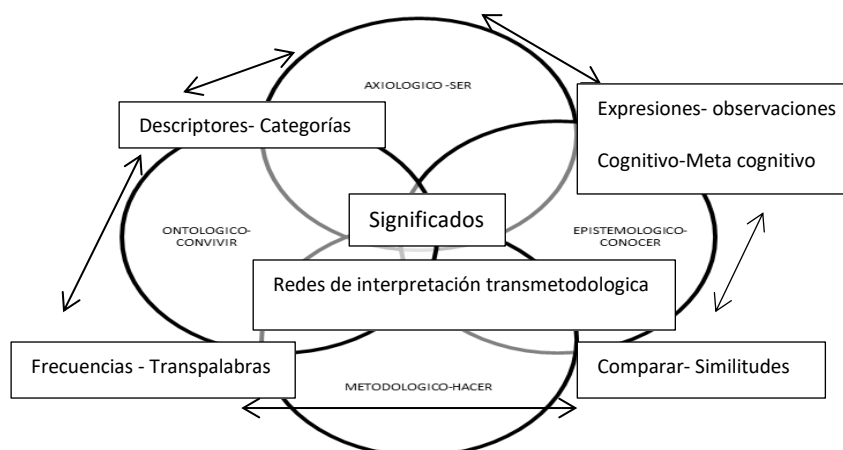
AXIOLOGICO -SER

Descriptores- Categorías

Expresiones- observaciones

Cognitivo-Meta cognitivo

ONTOLOGICO-CONVIVIR

Significados

EPISTEMOLOGICO-CONOCER

Redes de interpretación transmetodologica

Frecuencias - Transpalabras

Comparar- Similitudes

METODOLOGICO-HACER